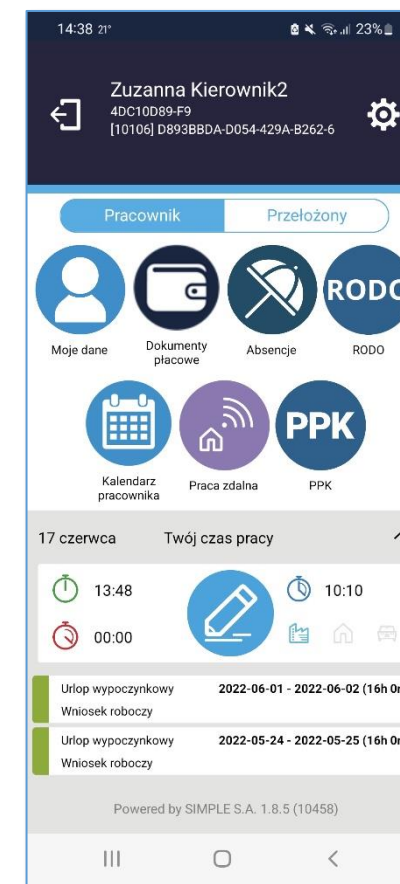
14:38 21°
23%

Zuzanna Kierownik2
4DC10D89-F9
[10106] D893BBDA-D054-429A-B262-6

Pracownik
Przełożony

RODO

Moje dane
Dokumenty płacowe
Absencje
RODO

PPK

Kalendarz pracownika
Praca zdalna
PPK

17 czerwca
Twój czas pracy

13:48
10:10
00:00

Urlop wypoczynkowy
2022-06-01 - 2022-06-02 (16h 0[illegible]
Wniosek roboczy

Urlop wypoczynkowy
2022-05-24 - 2022-05-25 (16h 0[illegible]
Wniosek roboczy

Powered by SIMPLE S.A. 1.8.5 (10458)